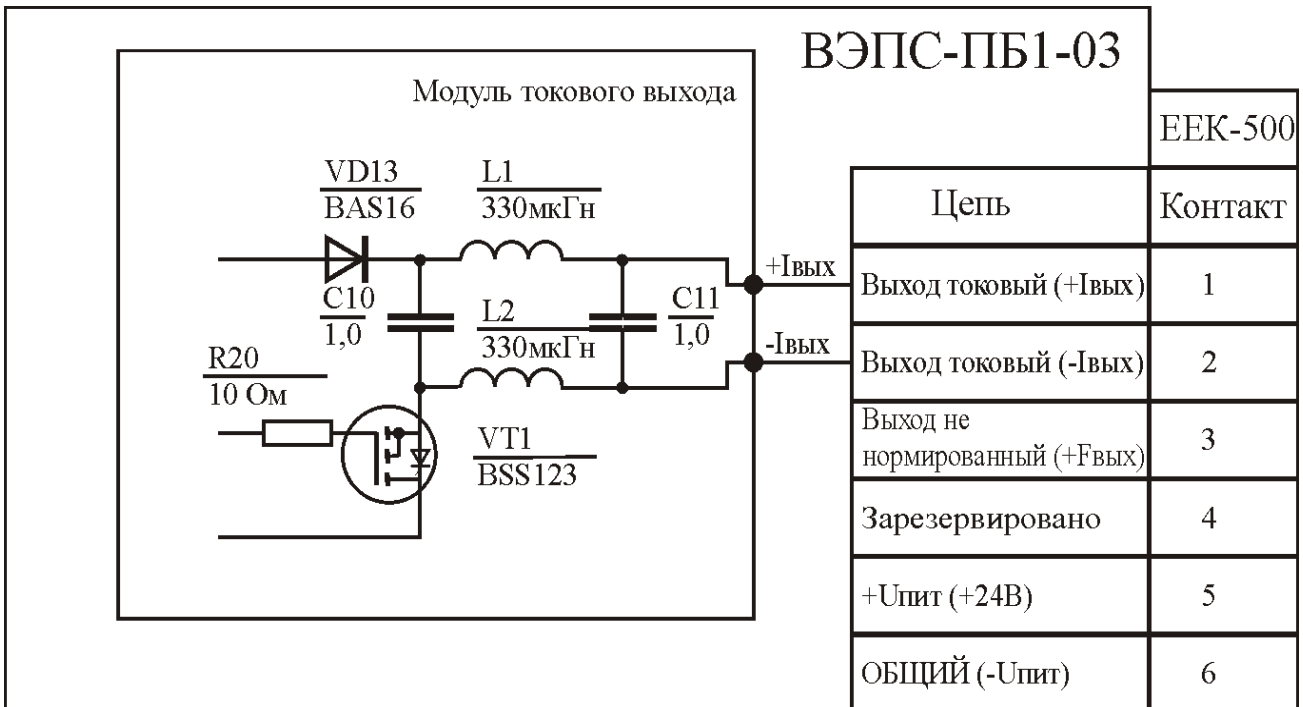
ВЭПС-ПБ1-03

Модуль токового выхода

VD13
BAS16

L1
330мкГн

C10
1,0

L2
330мкГн

C11
1,0

R20
10 Ом

VT1
BSS123

+Iвых

-Iвых

| | EEK-500 |
|---|---|
| Цепь | Контакт |
| Выход токовый (+Iвых) | 1 |
| Выход токовый (-Iвых) | 2 |
| Выход не нормированный (+Fвых) | 3 |
| Зарезервировано | 4 |
| +Uпит (+24В) | 5 |
| ОБЩИЙ (-Uпит) | 6 |